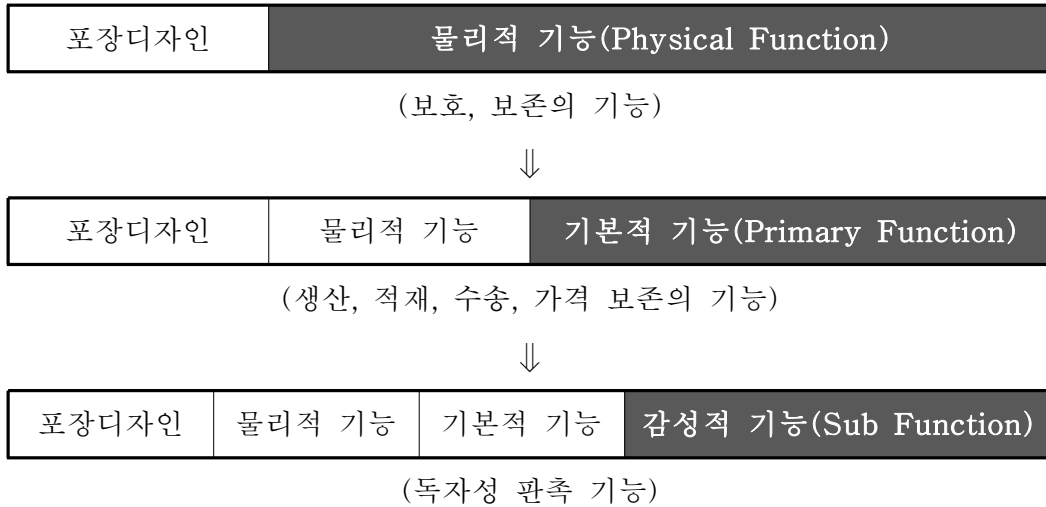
| 포장디자인 | 물리적 기능(Physical Function) |
|---|---|

(보호, 보존의 기능)

⇓

| 포장디자인 | 물리적 기능 | 기본적 기능(Primary Function) |
|---|---|---|

(생산, 적재, 수송, 가격 보존의 기능)

⇓

| 포장디자인 | 물리적 기능 | 기본적 기능 | 감성적 기능(Sub Function) |
|---|---|---|---|

(독자성 판촉 기능)